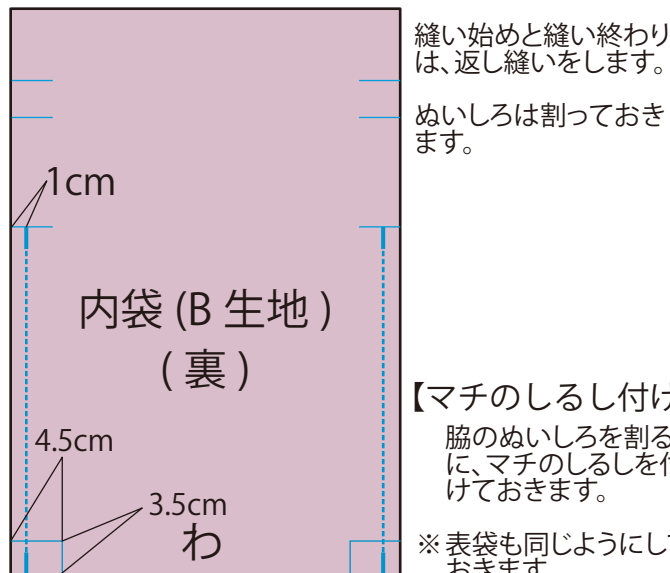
縫い始めと縫い終わりは、返し縫いをします。

ぬいしろは割っておきます。

1cm

内袋 (B 生地 )
( 裏 )

4.5cm

3.5cm

わ

【マチのしるし付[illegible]

脇のぬいしろを割る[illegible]に、マチのしるしを付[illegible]けておきます。

※ 表袋も同じようにして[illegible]おきます